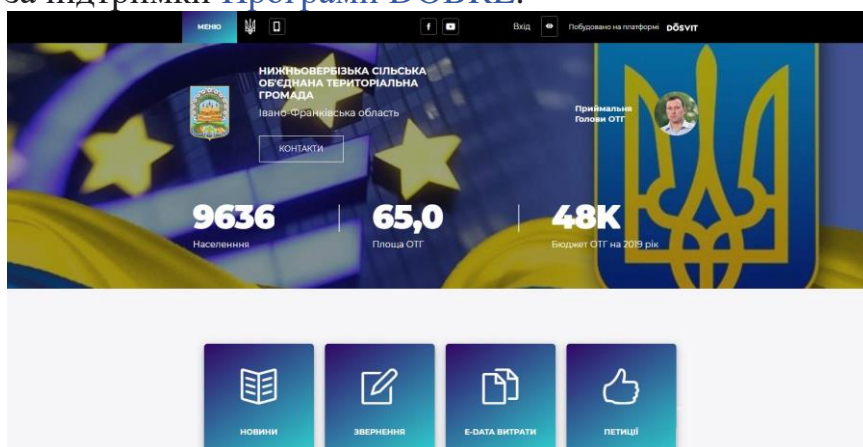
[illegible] підтримки Програми DOBRE.

МЕНЮ

Вхід

Побудовано на платформі DOSVIT

НИЖНЬОВЕРБІЗЬКА СІЛЬСЬКА ОБ'ЄДНАНА ТЕРИТОРІАЛЬНА ГРОМАДА

Івано-Франківська область

КОНТАКТИ

Приймальня Голови ОТГ

9636
Населення

65,0
Площа ОТГ

48K
Бюджет ОТГ на 2019 рік

НОВИНИ

ЗВЕРНЕННЯ

E-DATA ВИТРАТИ

ПЕТИЦІЇ